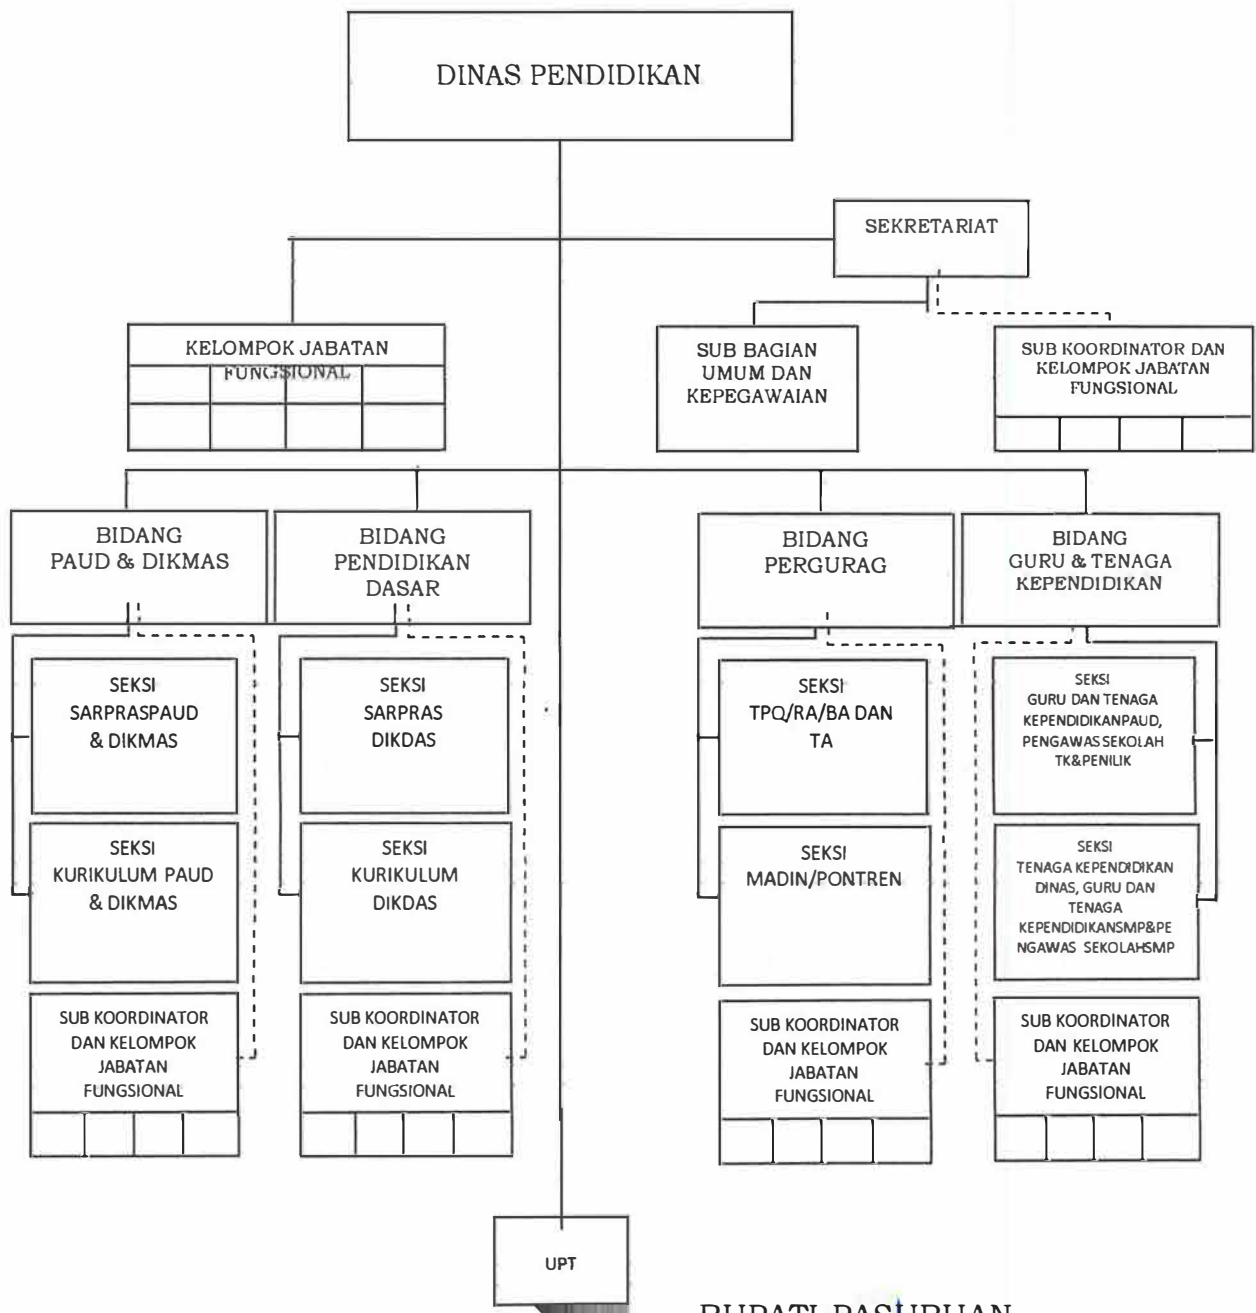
DINAS PENDIDIKAN

SEKRETARIAT

KELOMPOK JABATAN FUNGSIONAL

SUB BAGIAN UMUM DAN KEPEGAWAIAN

SUB KOORDINATOR DAN KELOMPOK JABATAN FUNGSIONAL

BIDANG PAUD & DIKMAS

BIDANG PENDIDIKAN DASAR

BIDANG PERGURAG

BIDANG GURU & TENAGA KEPENDIDIKAN

SEKSI SARPRASPAUD & DIKMAS

SEKSI KURIKULUM PAUD & DIKMAS

SUB KOORDINATOR DAN KELOMPOK JABATAN FUNGSIONAL

SEKSI SARPRAS DIKDAS

SEKSI KURIKULUM DIKDAS

SUB KOORDINATOR DAN KELOMPOK JABATAN FUNGSIONAL

SEKSI TPQ/RA/BA DAN TA

SEKSI MADIN/PONTREN

SUB KOORDINATOR DAN KELOMPOK JABATAN FUNGSIONAL

SEKSI GURU DAN TENAGA KEPENDIDIKANPAUD, PENGAWAS SEKOLAH TK&PENILIK

SEKSI TENAGA KEPENDIDIKAN DINAS, GURU DAN TENAGA KEPENDIDIKANSMP&PENGAWAS SEKOLAHSMP

SUB KOORDINATOR DAN KELOMPOK JABATAN FUNGSIONAL

UPT

BUPATI PASURUAN